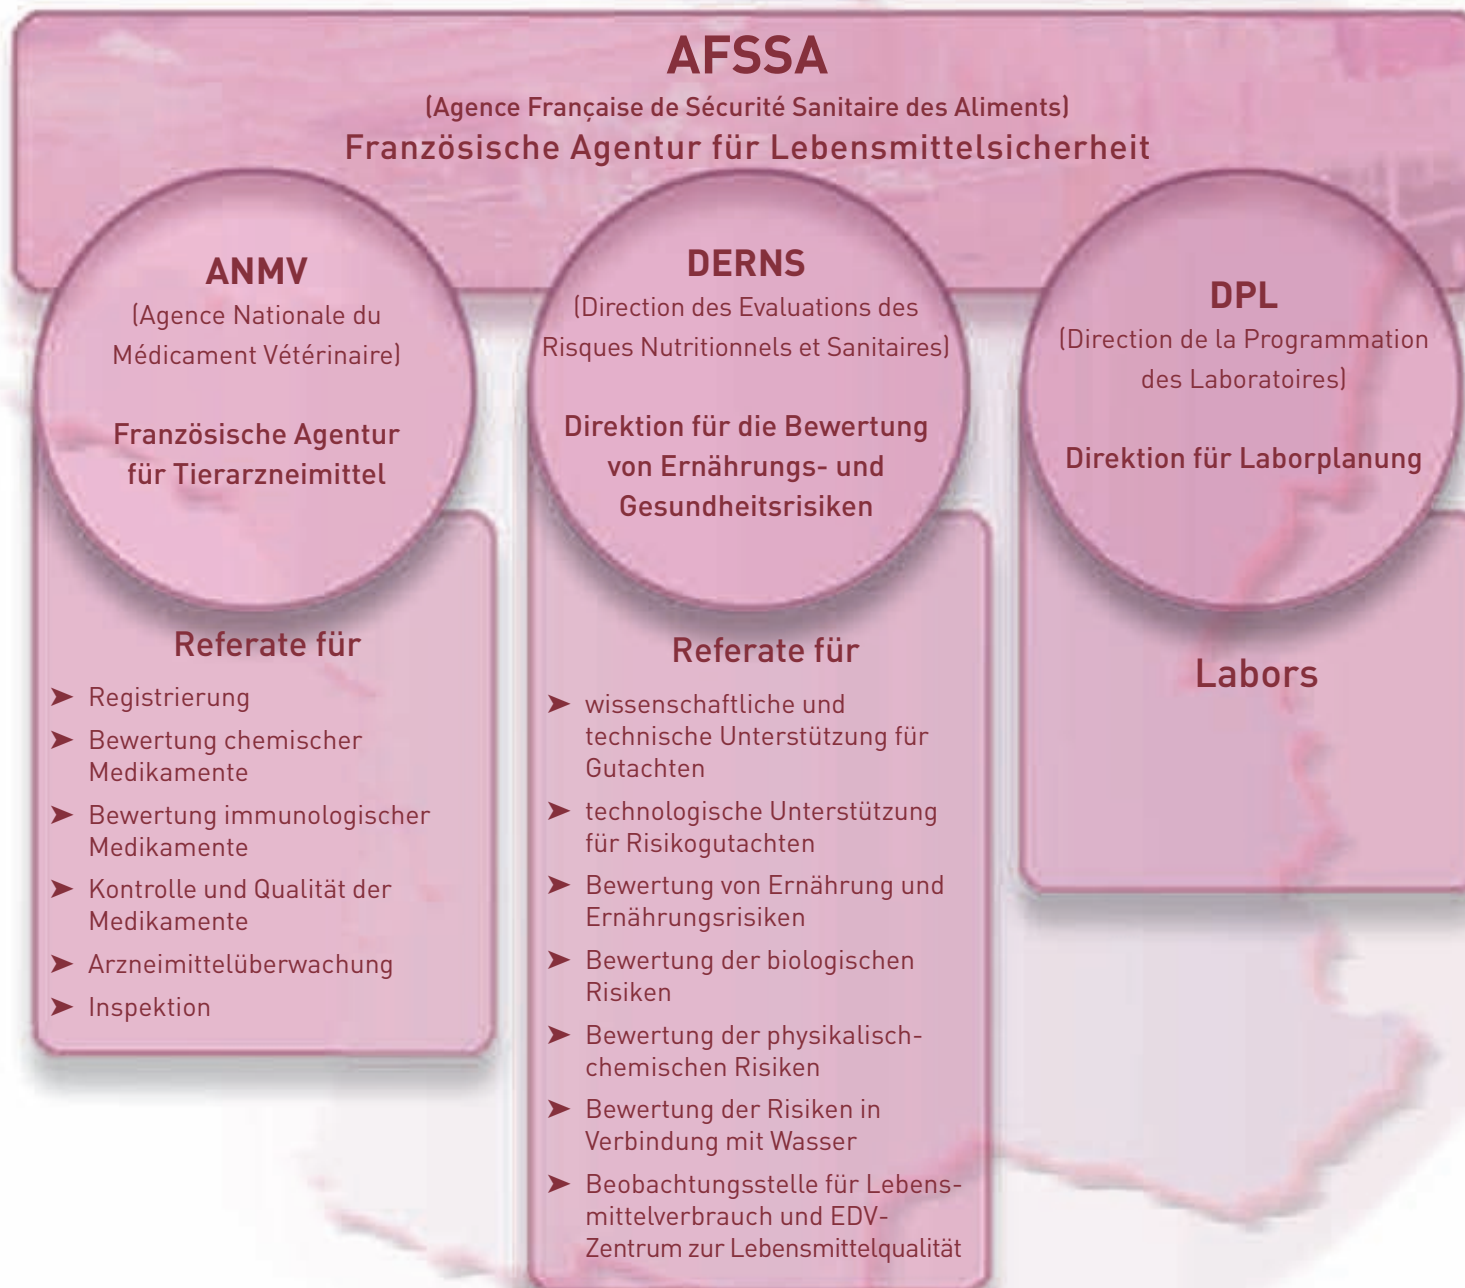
AFSSA
(Agence Française de Sécurité Sanitaire des Aliments)
Französische Agentur für Lebensmittelsicherheit

ANMV
(Agence Nationale du Médicament Vétérinaire)

Französische Agentur für Tierarzneimittel

Referate für
➤ Registrierung
➤ Bewertung chemischer Medikamente
➤ Bewertung immunologischer Medikamente
➤ Kontrolle und Qualität der Medikamente
➤ Arzneimittelüberwachung
➤ Inspektion

DERNS
(Direction des Evaluations des Risques Nutritionnels et Sanitaires)

Direktion für die Bewertung von Ernährungs- und Gesundheitsrisiken

Referate für
➤ wissenschaftliche und technische Unterstützung für Gutachten
➤ technologische Unterstützung für Risikogutachten
➤ Bewertung von Ernährung und Ernährungsrisiken
➤ Bewertung der biologischen Risiken
➤ Bewertung der physikalisch-chemischen Risiken
➤ Bewertung der Risiken in Verbindung mit Wasser
➤ Beobachtungsstelle für Lebensmittelverbrauch und EDV-Zentrum zur Lebensmittelqualität

DPL
(Direction de la Programmation des Laboratoires)

Direktion für Laborplanung

Labors